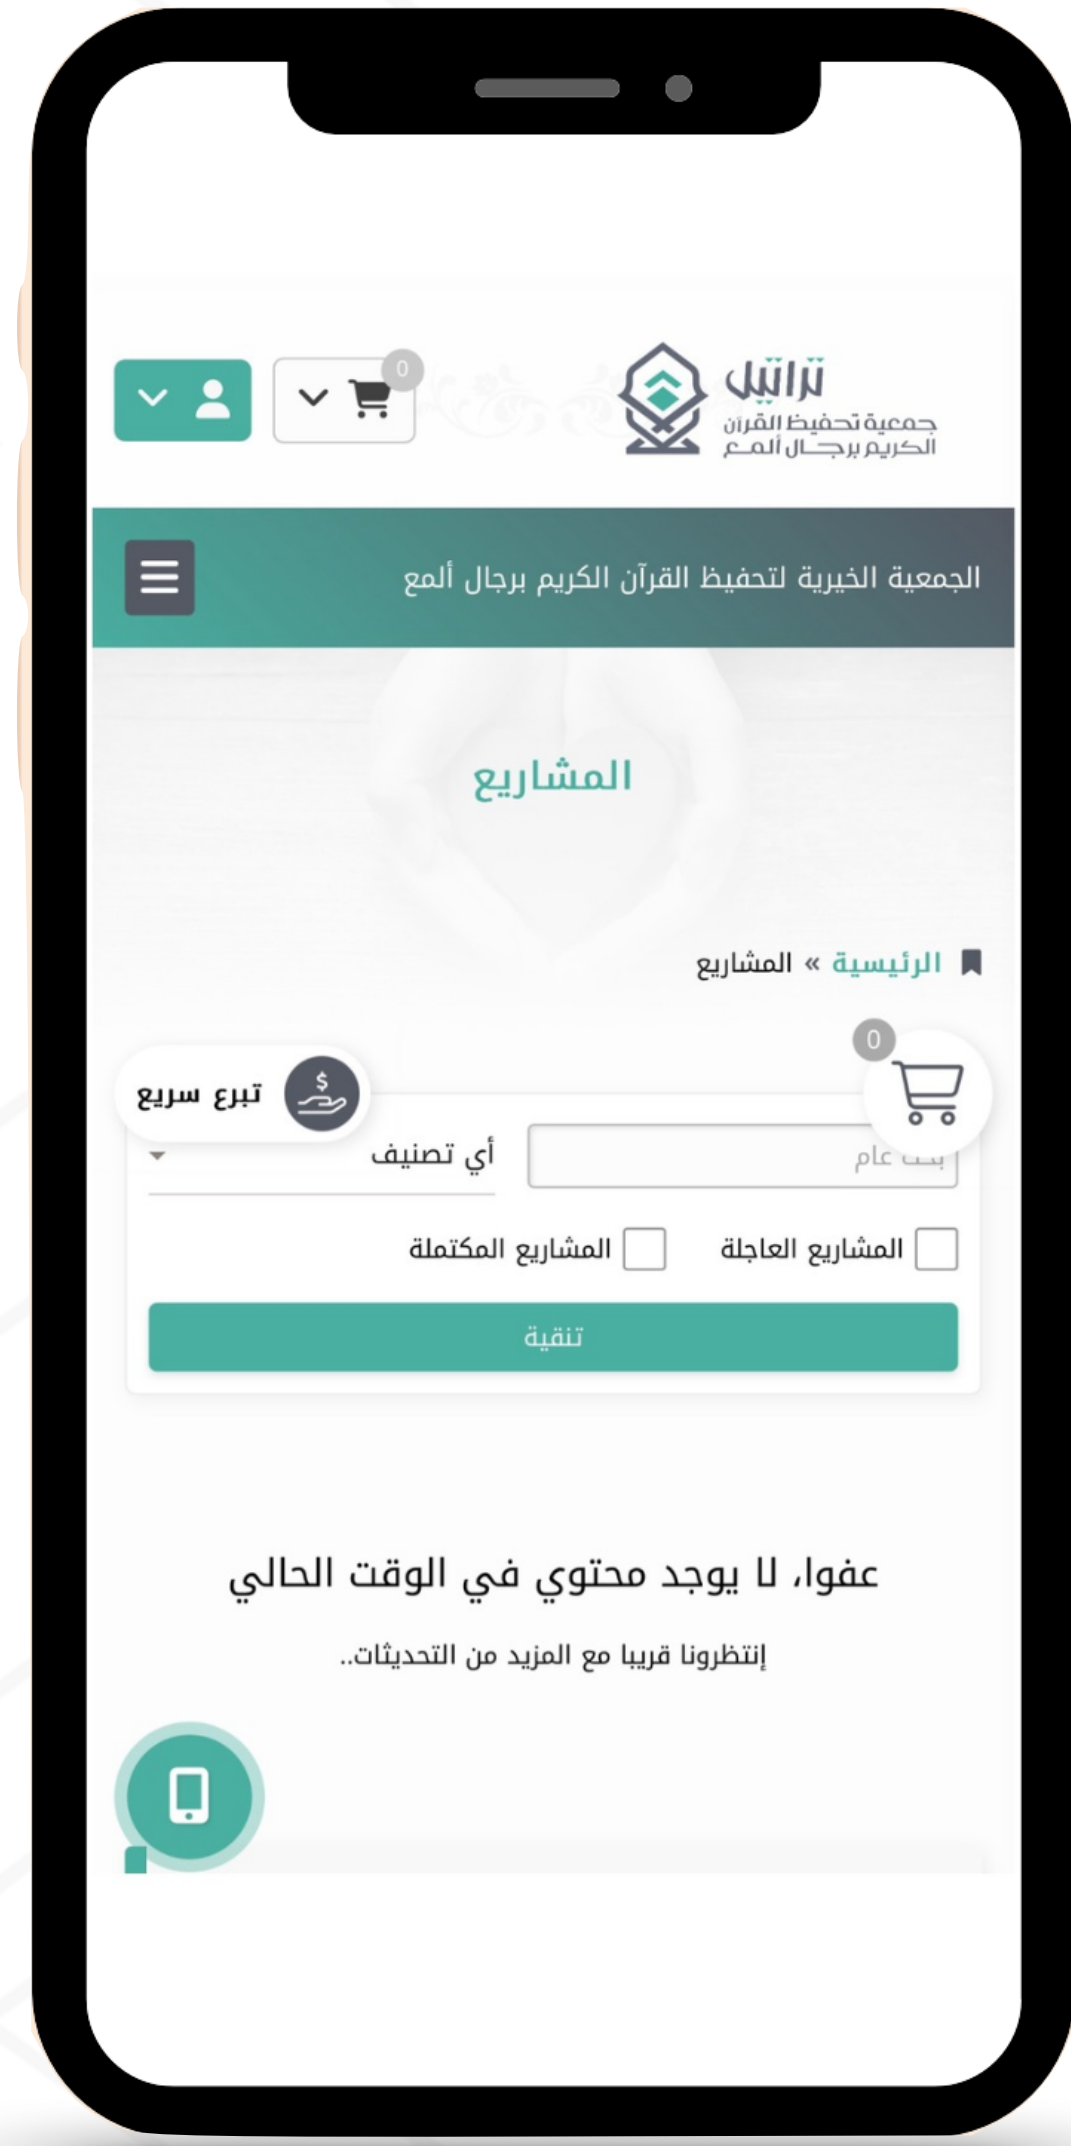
تراتيل
جمعية تحفيظ القرآن الكريم برجال ألمع

0

الجمعية الخيرية لتحفيظ القرآن الكريم برجال ألمع

المشاريع

الرئيسية » المشاريع

0

تبرع سريع

أي تصنيف

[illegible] عام

المشاريع العاجلة

المشاريع المكتملة

تنقية

عفوا، لا يوجد محتوي في الوقت الحالي

إنتظرونا قريبا مع المزيد من التحديثات..